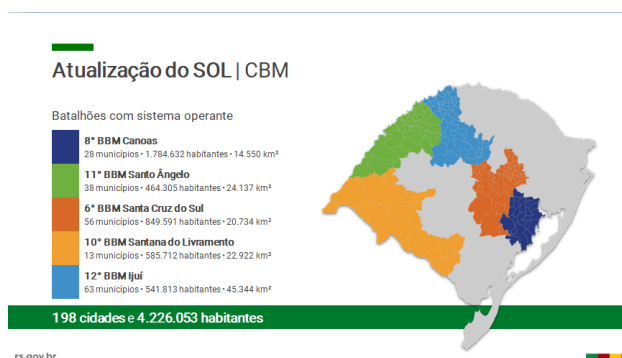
Atualização do SOL | CBM

Batalhões com sistema operante

8° BBM Canoas
28 municípios • 1.784.632 habitantes • 14.550 km²

11° BBM Santo Ângelo
38 municípios • 464.305 habitantes • 24.137 km²

6° BBM Santa Cruz do Sul
56 municípios • 849.591 habitantes • 20.734 km²

10° BBM Santana do Livramento
13 municípios • 585.712 habitantes • 22.922 km²

12° BBM Ijuí
63 municípios • 541.813 habitantes • 45.344 km²

198 cidades e 4.226.053 habitantes

rs.gov.br